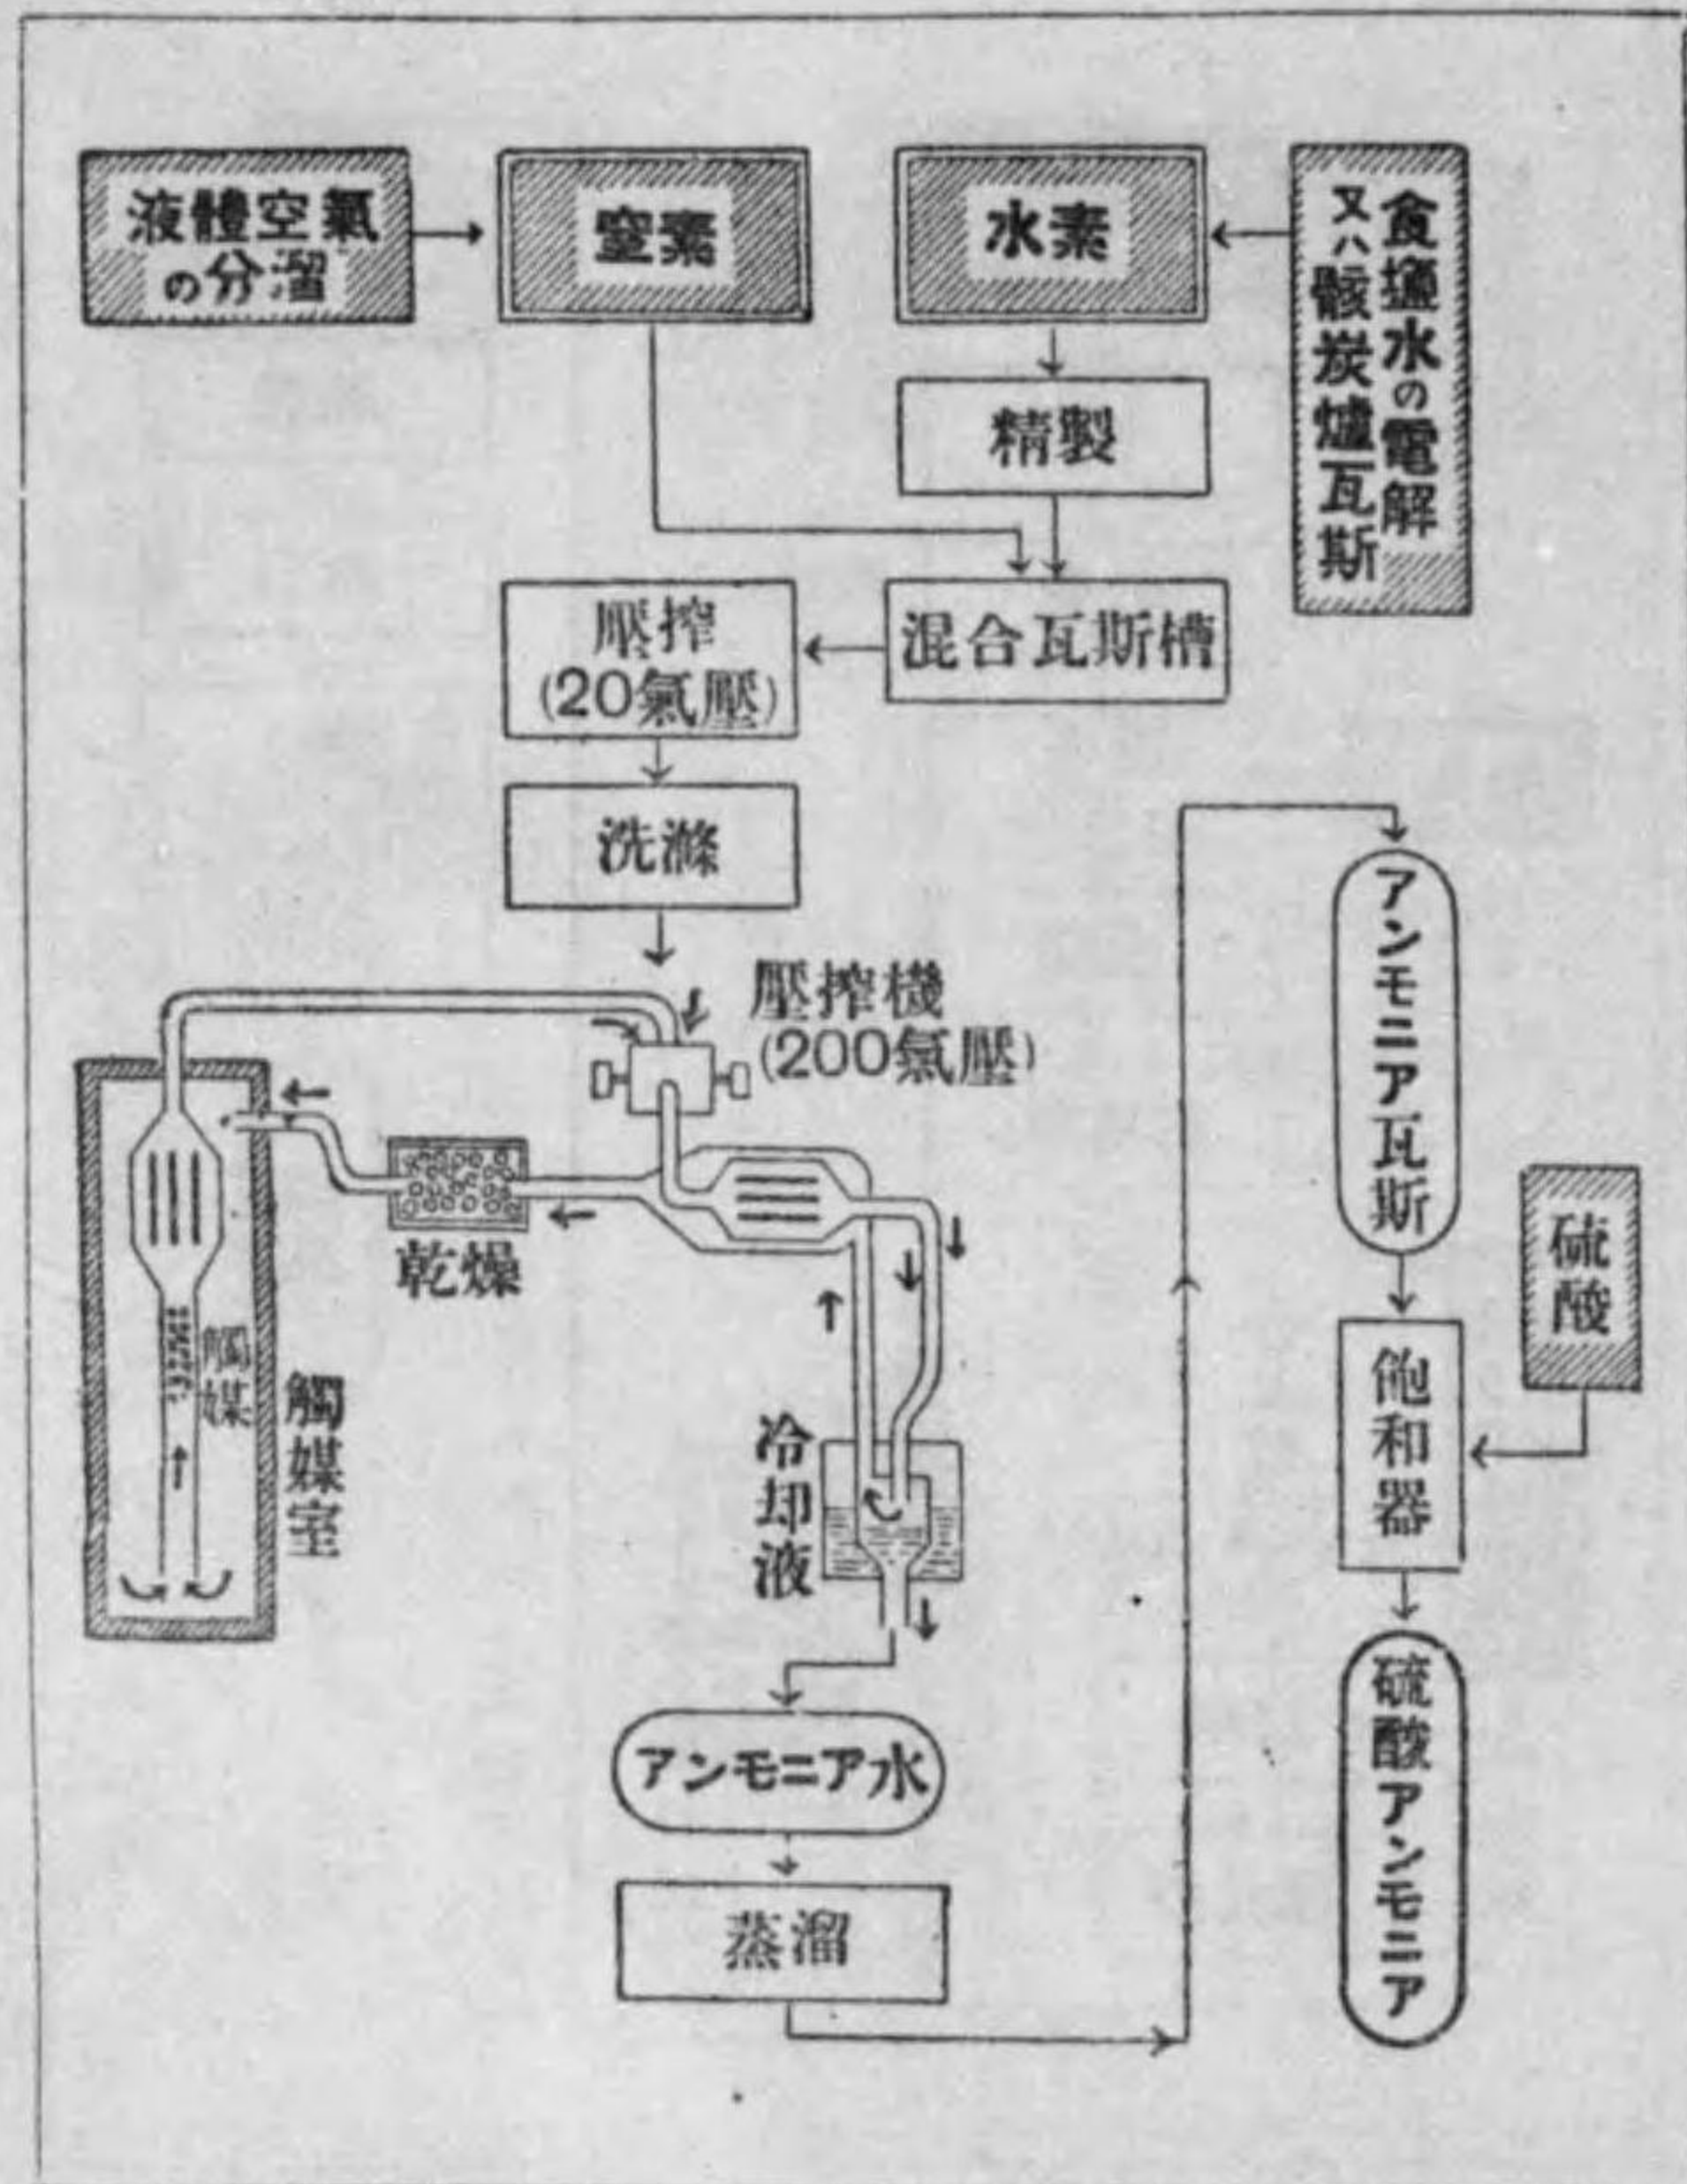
液體空氣の分溜

窒素

水素

食塩水の電解又ハ骸炭爐瓦斯

精製

混合瓦斯槽

壓搾(20氣壓)

洗滌

壓搾機(200氣壓)

乾燥

觸媒

觸媒室

冷却液

アンモニア水

蒸溜

アンモニア瓦斯

硫酸

飽和器

硫酸アンモニア